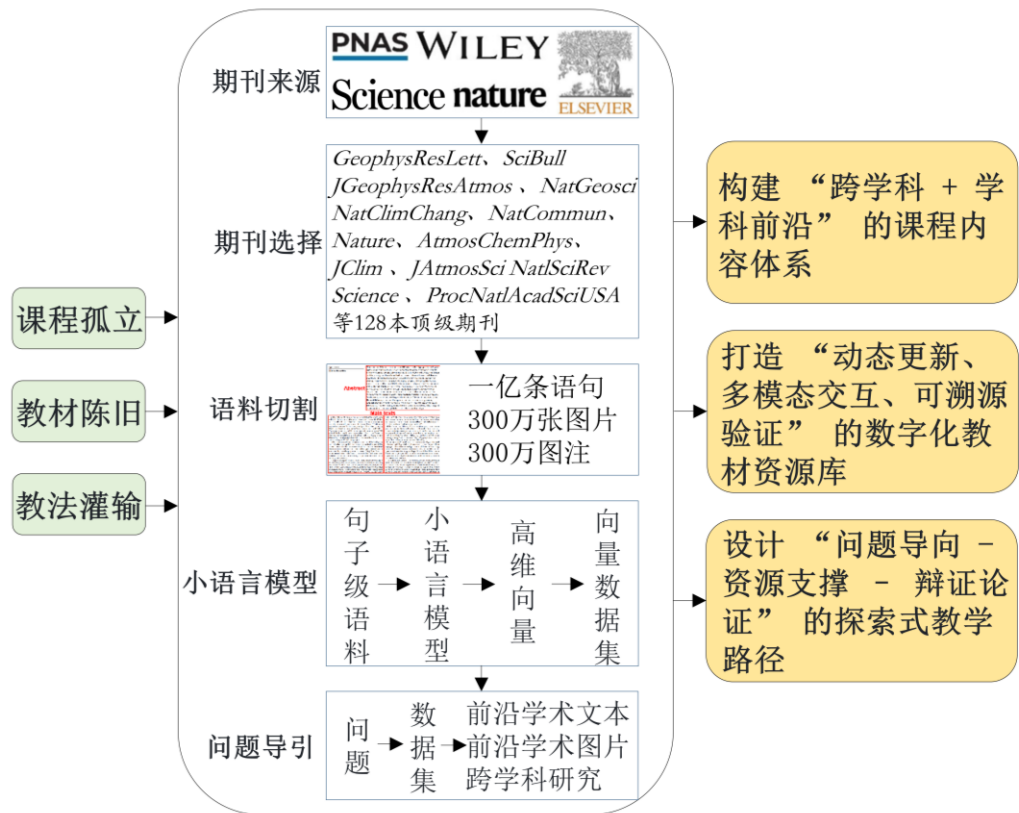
课程孤立

教材陈旧

教法灌输

期刊来源

PNAS WILEY

Science nature

ELSEVIER

期刊选择

GeophysResLett、SciBull JGeophysResAtmos 、NatGeosci NatClimChang、NatCommun、Nature、AtmosChemPhys、JClim 、JAtmosSci NatlSciRev Science 、ProcNatlAcadSciUSA 等128本顶级期刊

语料切割

Abstract

一亿条语句
300万张图片
300万图注

小语言模型

句子级语料 → 小语言模型 → 高维向量 → 向量数据集

问题导引

问题 → 数据集 → 前沿学术文本
前沿学术图片
跨学科研究

构建 “跨学科 + 学科前沿” 的课程内容体系

打造 “动态更新、多模态交互、可溯源验证” 的数字化教材资源库

设计 “问题导向 – 资源支撑 – 辩证论证” 的探索式教学路径